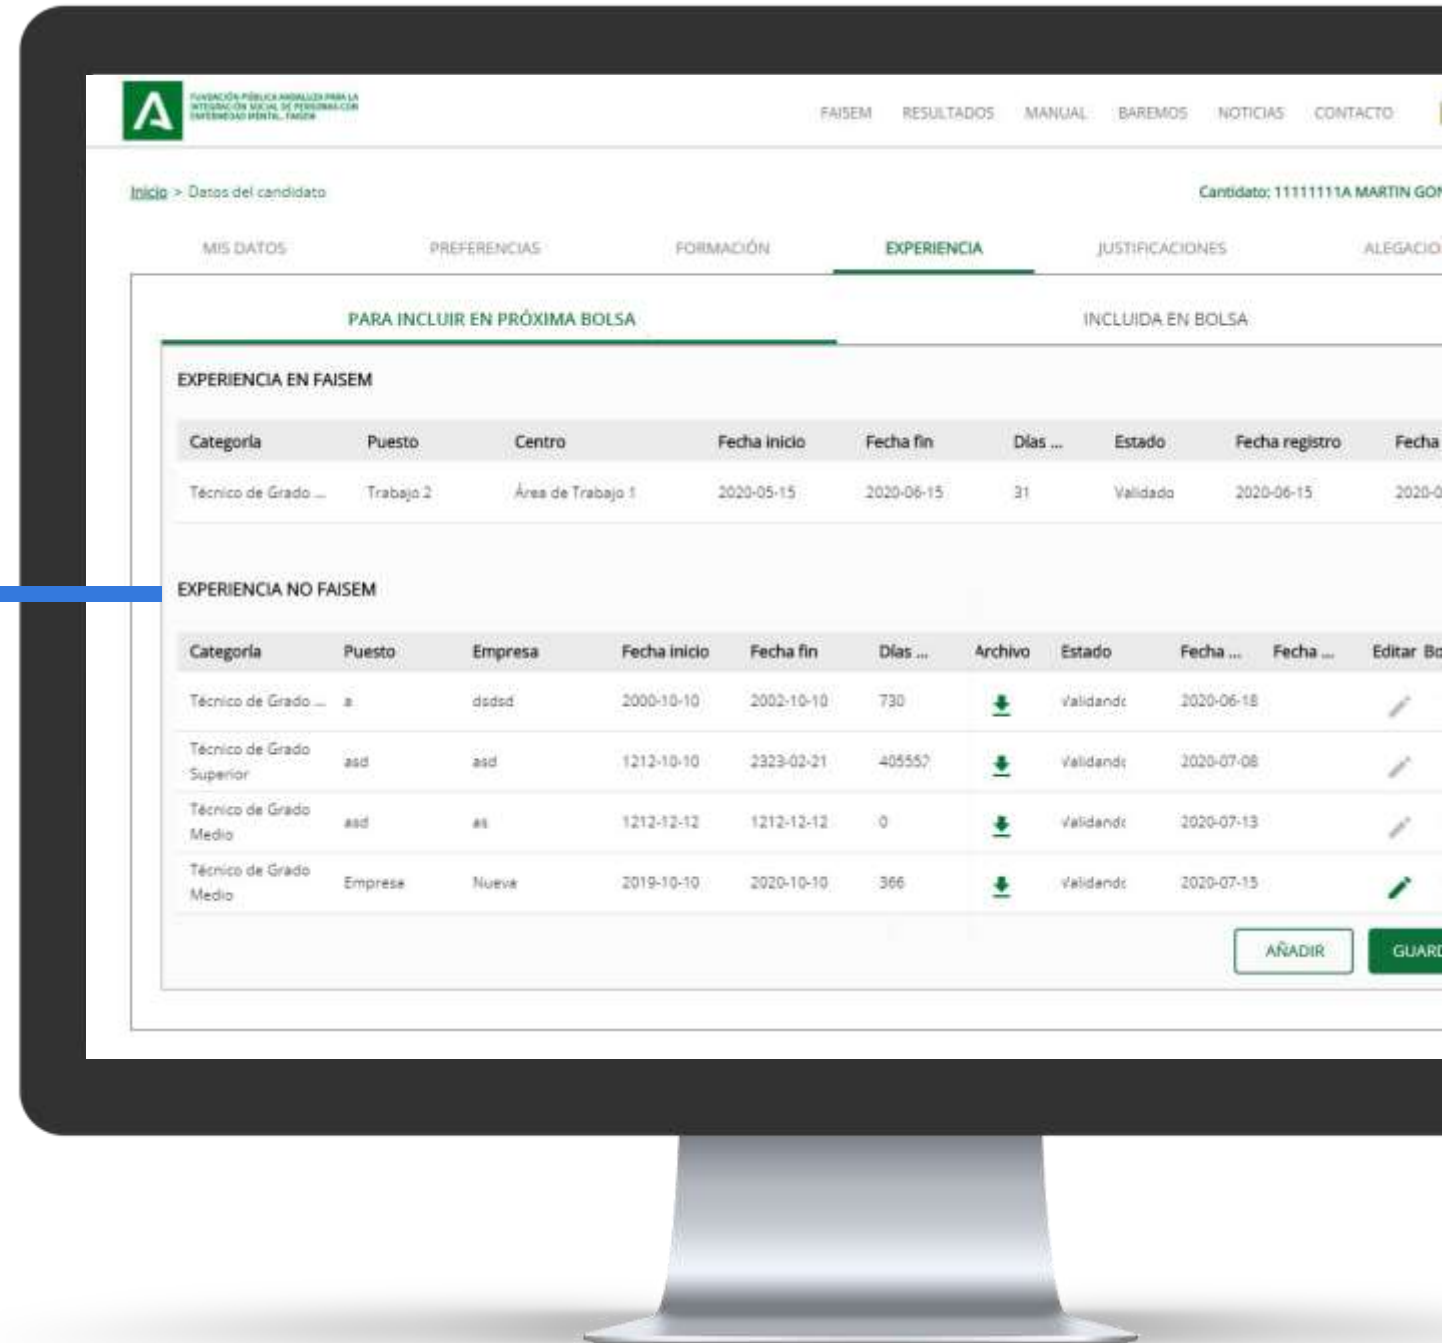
FUNDACIÓN PÚBLICA ANDALUZA PARA LA INTEGRACIÓN SOCIAL DE PERSONAS CON ENFERMEDAD MENTAL, FAISEM

FAISEM RESULTADOS MANUAL BAREMOS NOTICIAS CONTACTO

Inicio > Datos del candidato

Cantidato: 11111111A MARTIN GON

MIS DATOS PREFERENCIAS FORMACIÓN EXPERIENCIA JUSTIFICACIONES ALEGACIO

PARA INCLUIR EN PRÓXIMA BOLSA INCLUIDA EN BOLSA

EXPERIENCIA EN FAISEM

| Categoría | Puesto | Centro | Fecha inicio | Fecha fin | Días ... | Estado | Fecha registro | Fecha |
|---|---|---|---|---|---|---|---|---|
| Técnico de Grado ... | Trabajo 2 | Área de Trabajo 1 | 2020-05-15 | 2020-06-15 | 31 | Validado | 2020-06-15 | 2020-0 |

EXPERIENCIA NO FAISEM

| Categoría | Puesto | Empresa | Fecha inicio | Fecha fin | Días ... | Archivo | Estado | Fecha ... | Fecha ... | Editar | Bo |
|---|---|---|---|---|---|---|---|---|---|---|---|
| Técnico de Grado ... | a | dsdsd | 2000-10-10 | 2002-10-10 | 730 | | Validando | 2020-06-18 | | | |
| Técnico de Grado Superior | asd | asd | 1212-10-10 | 2323-02-21 | 405557 | | Validando | 2020-07-08 | | | |
| Técnico de Grado Medio | asd | as | 1212-12-12 | 1212-12-12 | 0 | | Validando | 2020-07-13 | | | |
| Técnico de Grado Medio | Empresa | Nueva | 2019-10-10 | 2020-10-10 | 366 | | Validando | 2020-07-15 | | | |

AÑADIR GUARD